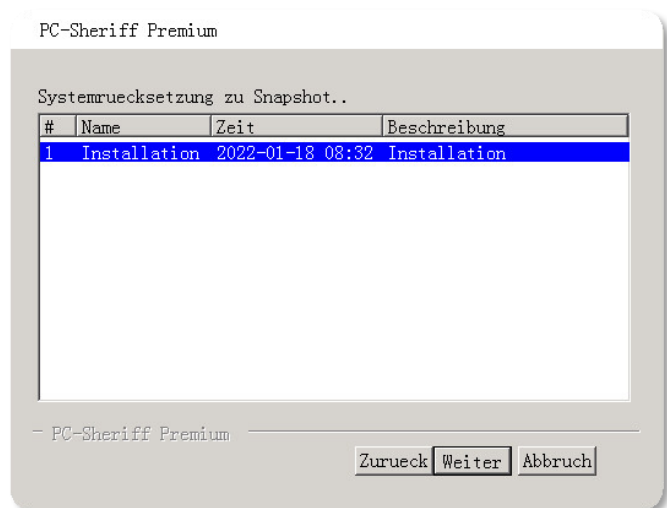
PC-Sheriff Premium

Systemruecksetzung zu Snapshot..

| # | Name | Zeit | Beschreibung |
|---|---|---|---|
| 1 | Installation | 2022-01-18 08:32 | Installation |

PC-Sheriff Premium

Zurueck Weiter Abbruch